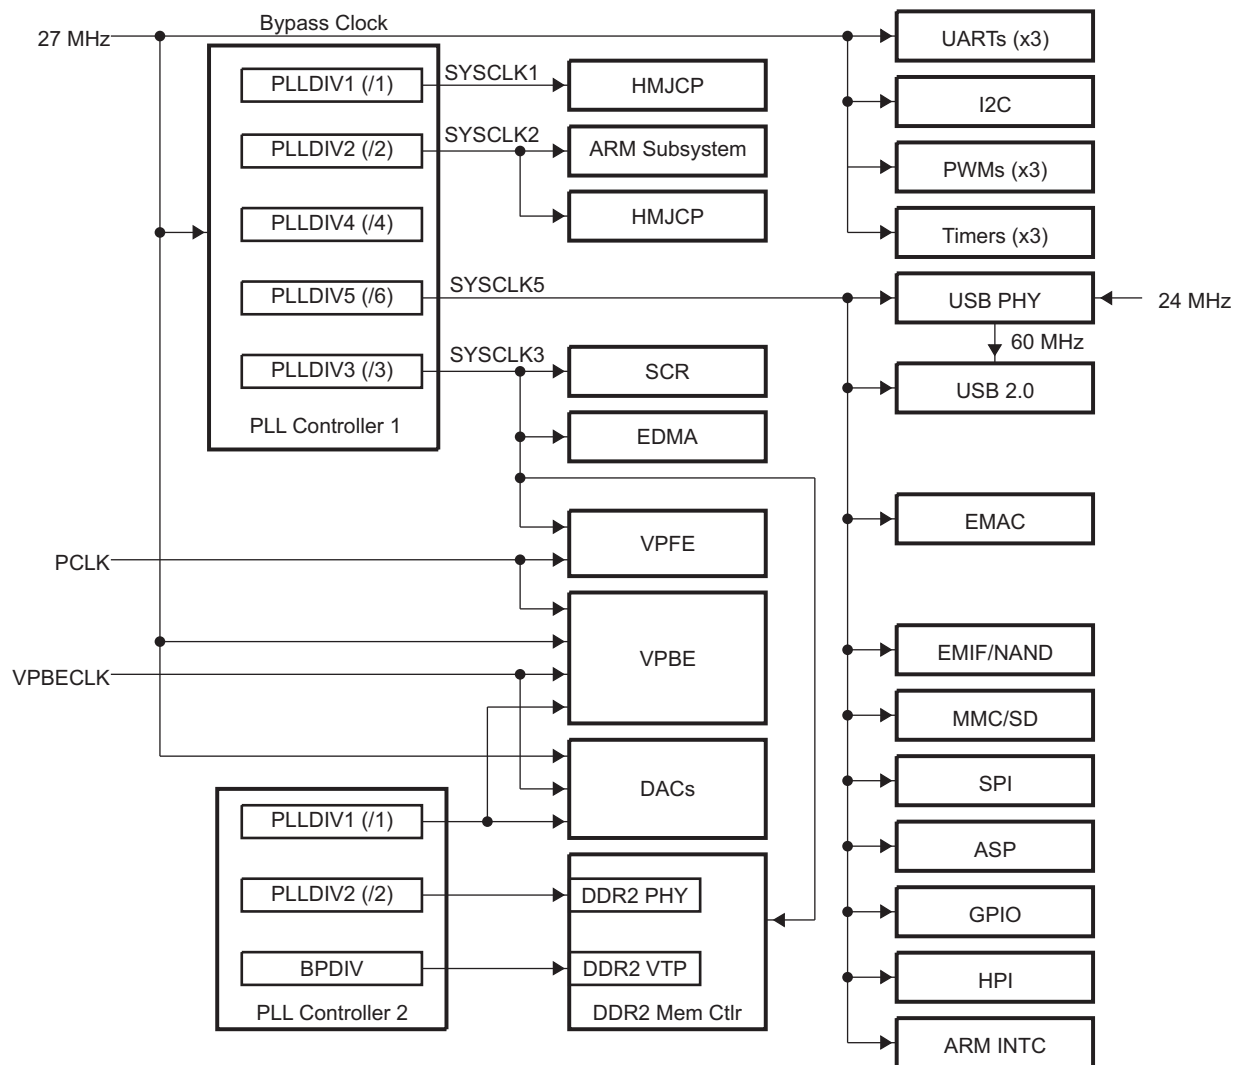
27 MHz

Bypass Clock

PLLDIV1 (/1)

SYSCLK1

HMJCP

PLLDIV2 (/2)

SYSCLK2

ARM Subsystem

HMJCP

PLLDIV4 (/4)

PLLDIV5 (/6)

SYSCLK5

PLLDIV3 (/3)

SYSCLK3

SCR

PLL Controller 1

EDMA

UARTs (x3)

I2C

PWMs (x3)

Timers (x3)

USB PHY

24 MHz

60 MHz

USB 2.0

EMAC

PCLK

VPFE

VPBE

VPBECLK

DACs

PLLDIV1 (/1)

PLLDIV2 (/2)

DDR2 PHY

BPDIV

DDR2 VTP

PLL Controller 2

DDR2 Mem Ctlr

EMIF/NAND

MMC/SD

SPI

ASP

GPIO

HPI

ARM INTC